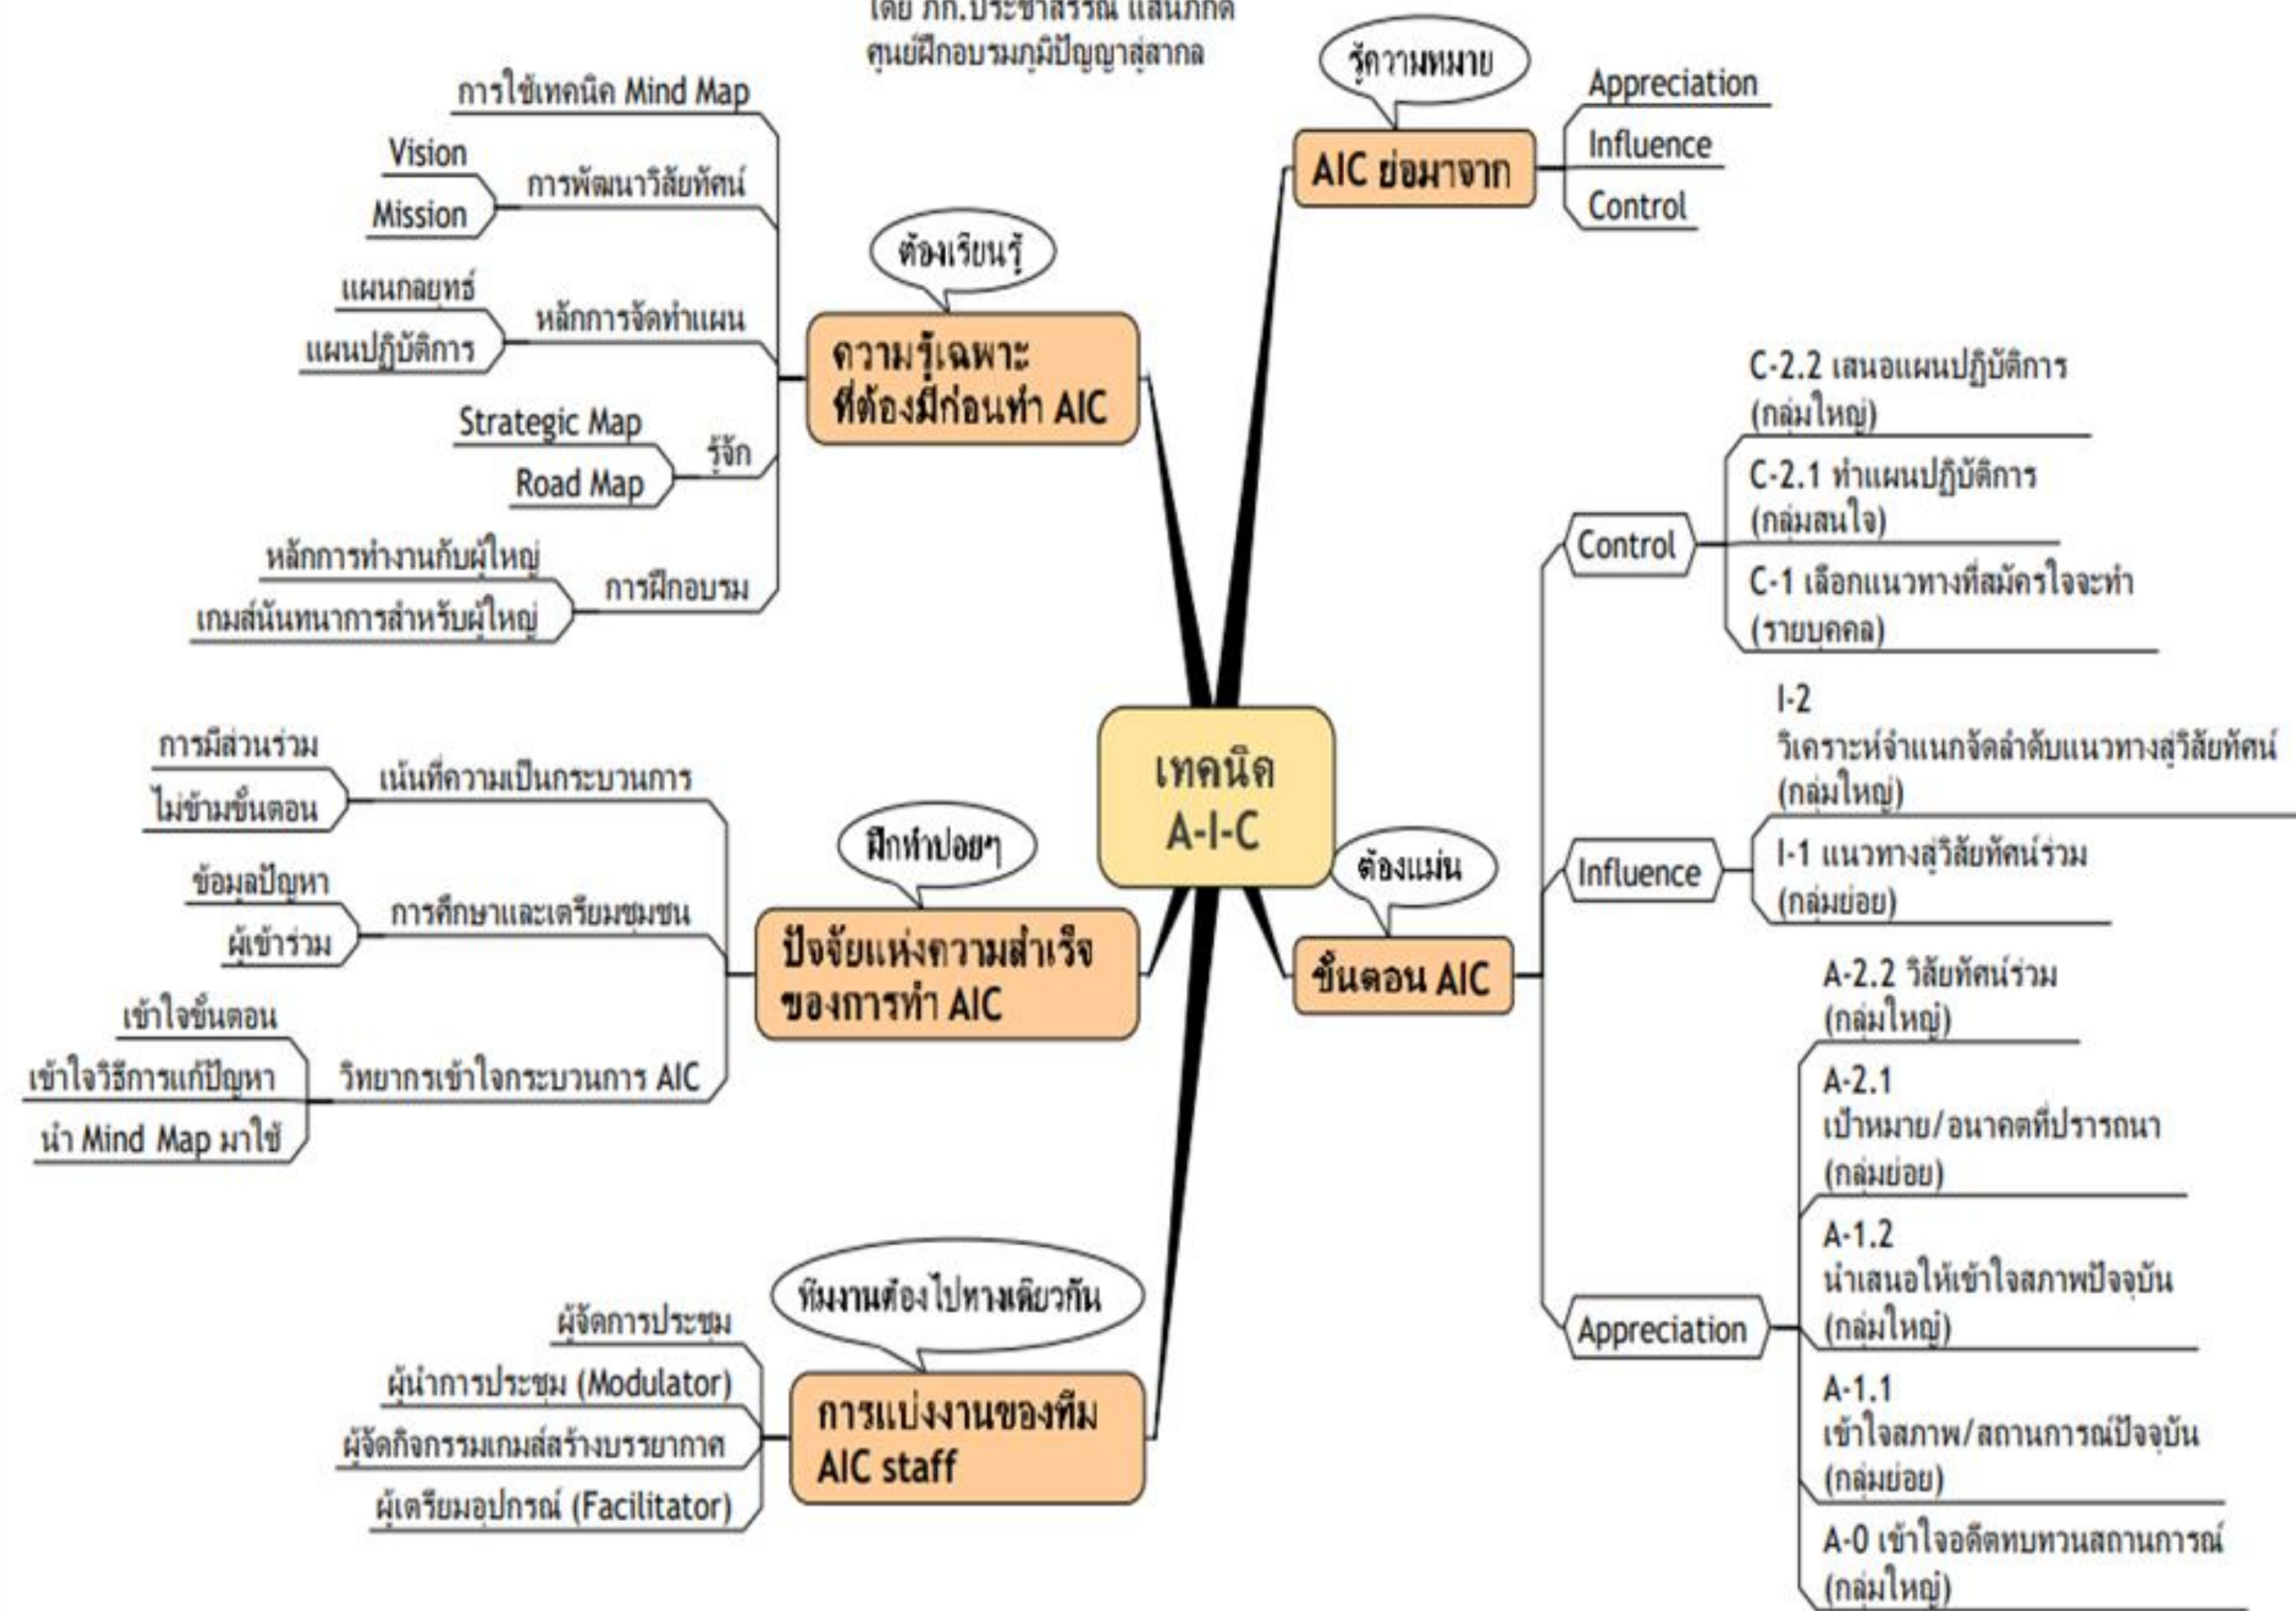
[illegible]
ศูนย์ฝึกอบรมภูมิปัญญาสู่สากล

เทคนิค A-I-C

รู้ความหมาย
AIC ย่อมาจาก
Appreciation
Influence
Control

ต้องเรียนรู้
ความรู้เฉพาะ ที่ต้องมีก่อนทำ AIC
การใช้เทคนิค Mind Map
การพัฒนาวิสัยทัศน์
Vision
Mission
หลักการจัดทำแผน
แผนกลยุทธ์
แผนปฏิบัติการ
รู้จัก
Strategic Map
Road Map
การฝึกอบรม
หลักการทำงานกับผู้ใหญ่
เกมส์นันทนาการสำหรับผู้ใหญ่

ฝึกทำบ่อยๆ
ปัจจัยแห่งความสำเร็จ ของการทำ AIC
เน้นที่ความเป็นกระบวนการ
การมีส่วนร่วม
ไม่ข้ามขั้นตอน
การศึกษาและเตรียมชุมชน
ข้อมูลปัญหา
ผู้เข้าร่วม
วิทยากรเข้าใจกระบวนการ AIC
เข้าใจขั้นตอน
เข้าใจวิธีการแก้ปัญหา
นำ Mind Map มาใช้

ทีมงานต้องไปทางเดียวกัน
การแบ่งงานของทีม AIC staff
ผู้จัดการประชุม
ผู้นำการประชุม (Modulator)
ผู้จัดกิจกรรมเกมส์สร้างบรรยากาศ
ผู้เตรียมอุปกรณ์ (Facilitator)

ต้องแม่น
ขั้นตอน AIC
Control
C-2.2 เสนอแผนปฏิบัติการ (กลุ่มใหญ่)
C-2.1 ทำแผนปฏิบัติการ (กลุ่มสนใจ)
C-1 เลือกแนวทางที่สมัครใจจะทำ (รายบุคคล)
Influence
I-2 วิเคราะห์จำแนกจัดลำดับแนวทางสู่วิสัยทัศน์ (กลุ่มใหญ่)
I-1 แนวทางสู่วิสัยทัศน์ร่วม (กลุ่มย่อย)
Appreciation
A-2.2 วิสัยทัศน์ร่วม (กลุ่มใหญ่)
A-2.1 เป้าหมาย/อนาคตที่ปรารถนา (กลุ่มย่อย)
A-1.2 นำเสนอให้เข้าใจสภาพปัจจุบัน (กลุ่มใหญ่)
A-1.1 เข้าใจสภาพ/สถานการณ์ปัจจุบัน (กลุ่มย่อย)
A-0 เข้าใจอดีตทบทวนสถานการณ์ (กลุ่มใหญ่)